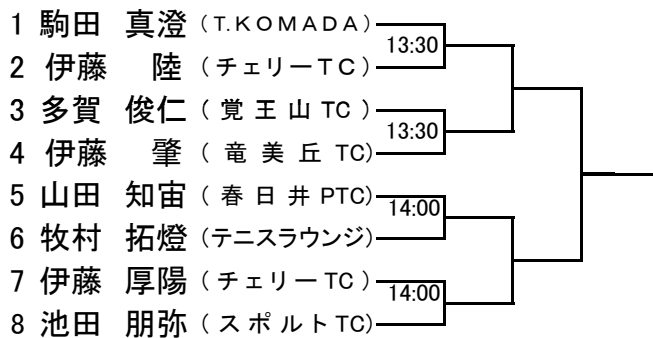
1 駒田 真澄（T.KOMADA）
13:30
2 伊藤 陸（チェリーTC）
3 多賀 俊仁（覚王山TC）
13:30
4 伊藤 肇（竜美丘TC）
5 山田 知宙（春日井PTC）
14:00
6 牧村 拓燈（テニスラウンジ）
7 伊藤 厚陽（チェリーTC）
14:00
8 池田 朋弥（スポルトTC）